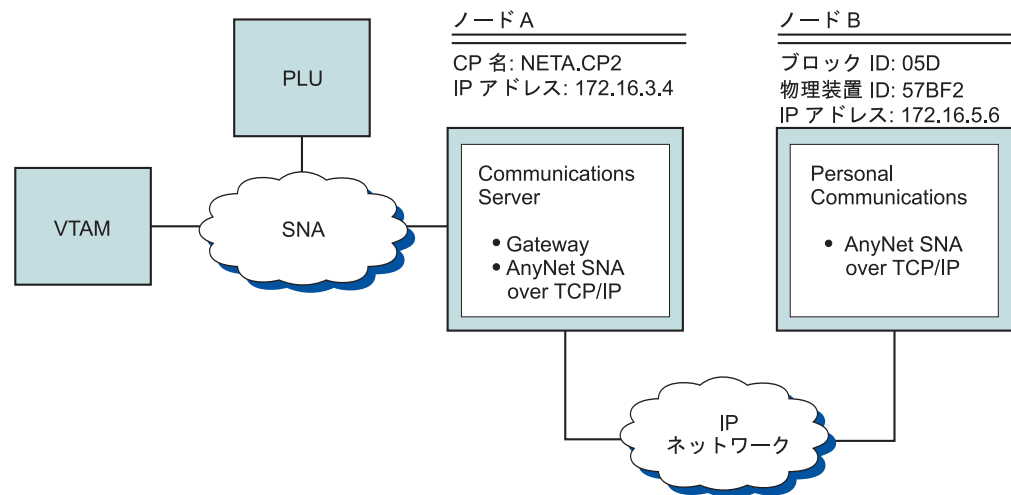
PLU

VTAM

SNA

ノード A

CP 名: NETA.CP2
IP アドレス: 172.16.3.4

Communications Server

• Gateway
• AnyNet SNA over TCP/IP

ノード B

ブロック ID: 05D
物理装置 ID: 57BF2
IP アドレス: 172.16.5.6

Personal Communications

• AnyNet SNA over TCP/IP

IP
ネットワーク